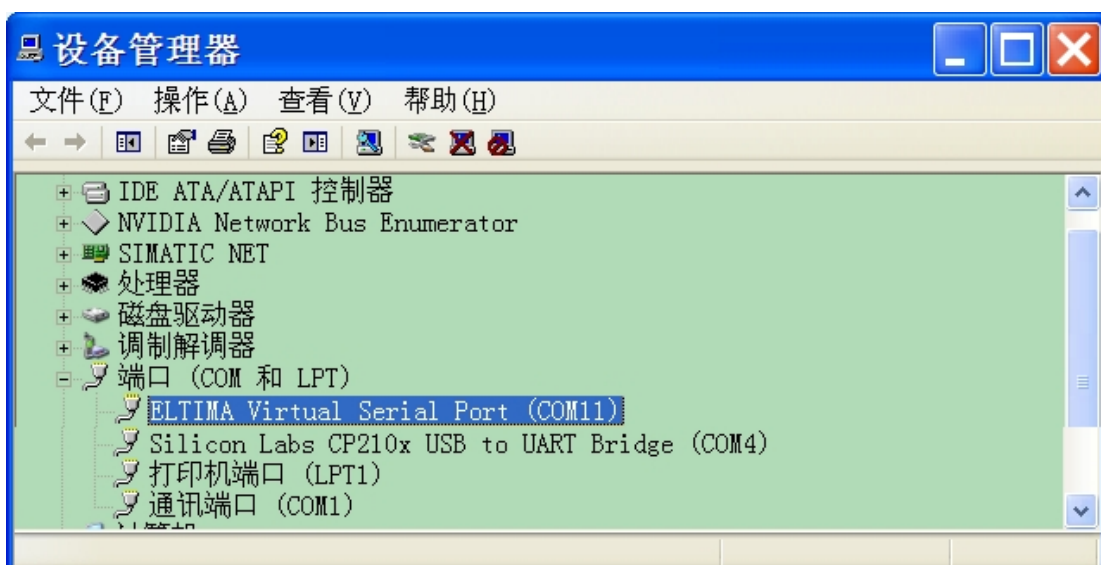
设备管理器

文件(F) 操作(A) 查看(V) 帮助(H)

IDE ATA/ATAPI 控制器
NVIDIA Network Bus Enumerator
SIMATIC NET
处理器
磁盘驱动器
调制解调器
端口 (COM 和 LPT)
ELTIMA Virtual Serial Port (COM11)
Silicon Labs CP210x USB to UART Bridge (COM4)
打印机端口 (LPT1)
通讯端口 (COM1)
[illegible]